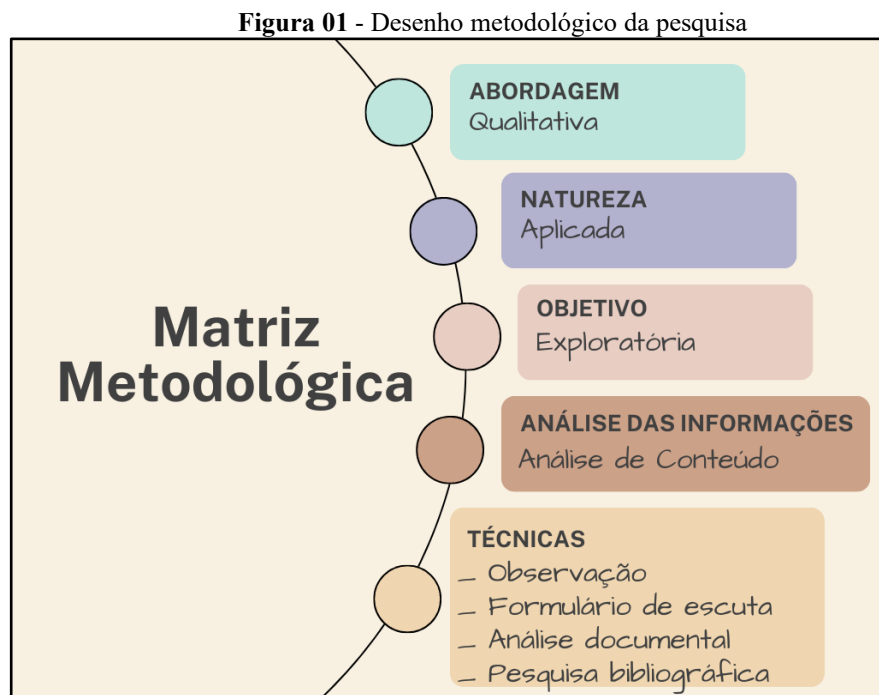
**Figura 01** - Desenho metodológico da pesquisa

Matriz Metodológica

ABORDAGEM
Qualitativa

NATUREZA
Aplicada

OBJETIVO
Exploratória

ANÁLISE DAS INFORMAÇÕES
Análise de Conteúdo

TÉCNICAS
_ Observação
_ Formulário de escuta
_ Análise documental
_ Pesquisa bibliográfica